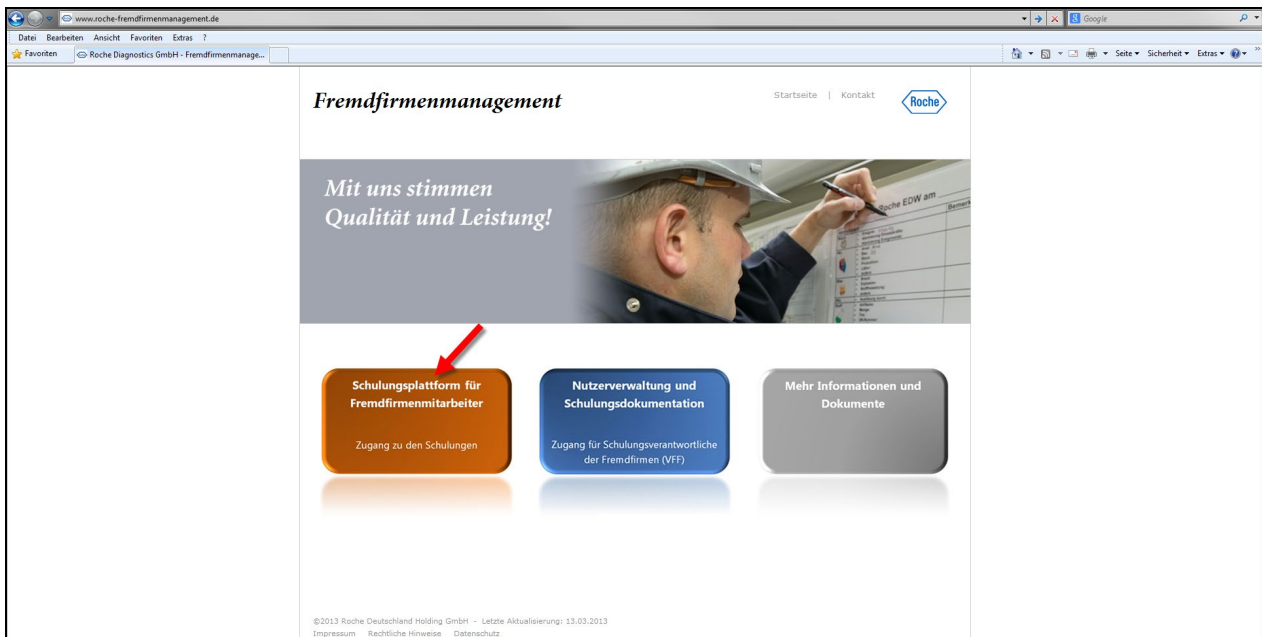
www.roche-fremdfirmenmanagement.de

Google

Datei Bearbeiten Ansicht Favoriten Extras ?

Favoriten

Roche Diagnostics GmbH - Fremdfirmenmanage...

Seite ▾ Sicherheit ▾ Extras ▾

Fremdfirmenmanagement

Startseite | Kontakt

Roche

Mit uns stimmen Qualität und Leistung!

Roche EDW am

Schulungsplattform für Fremdfirmenmitarbeiter

Zugang zu den Schulungen

Nutzerverwaltung und Schulungsdokumentation

Zugang für Schulungsverantwortliche der Fremdfirmen (VFF)

Mehr Informationen und Dokumente

©2013 Roche Deutschland Holding GmbH - Letzte Aktualisierung: 13.03.2013

Impressum Rechtliche Hinweise Datenschutz